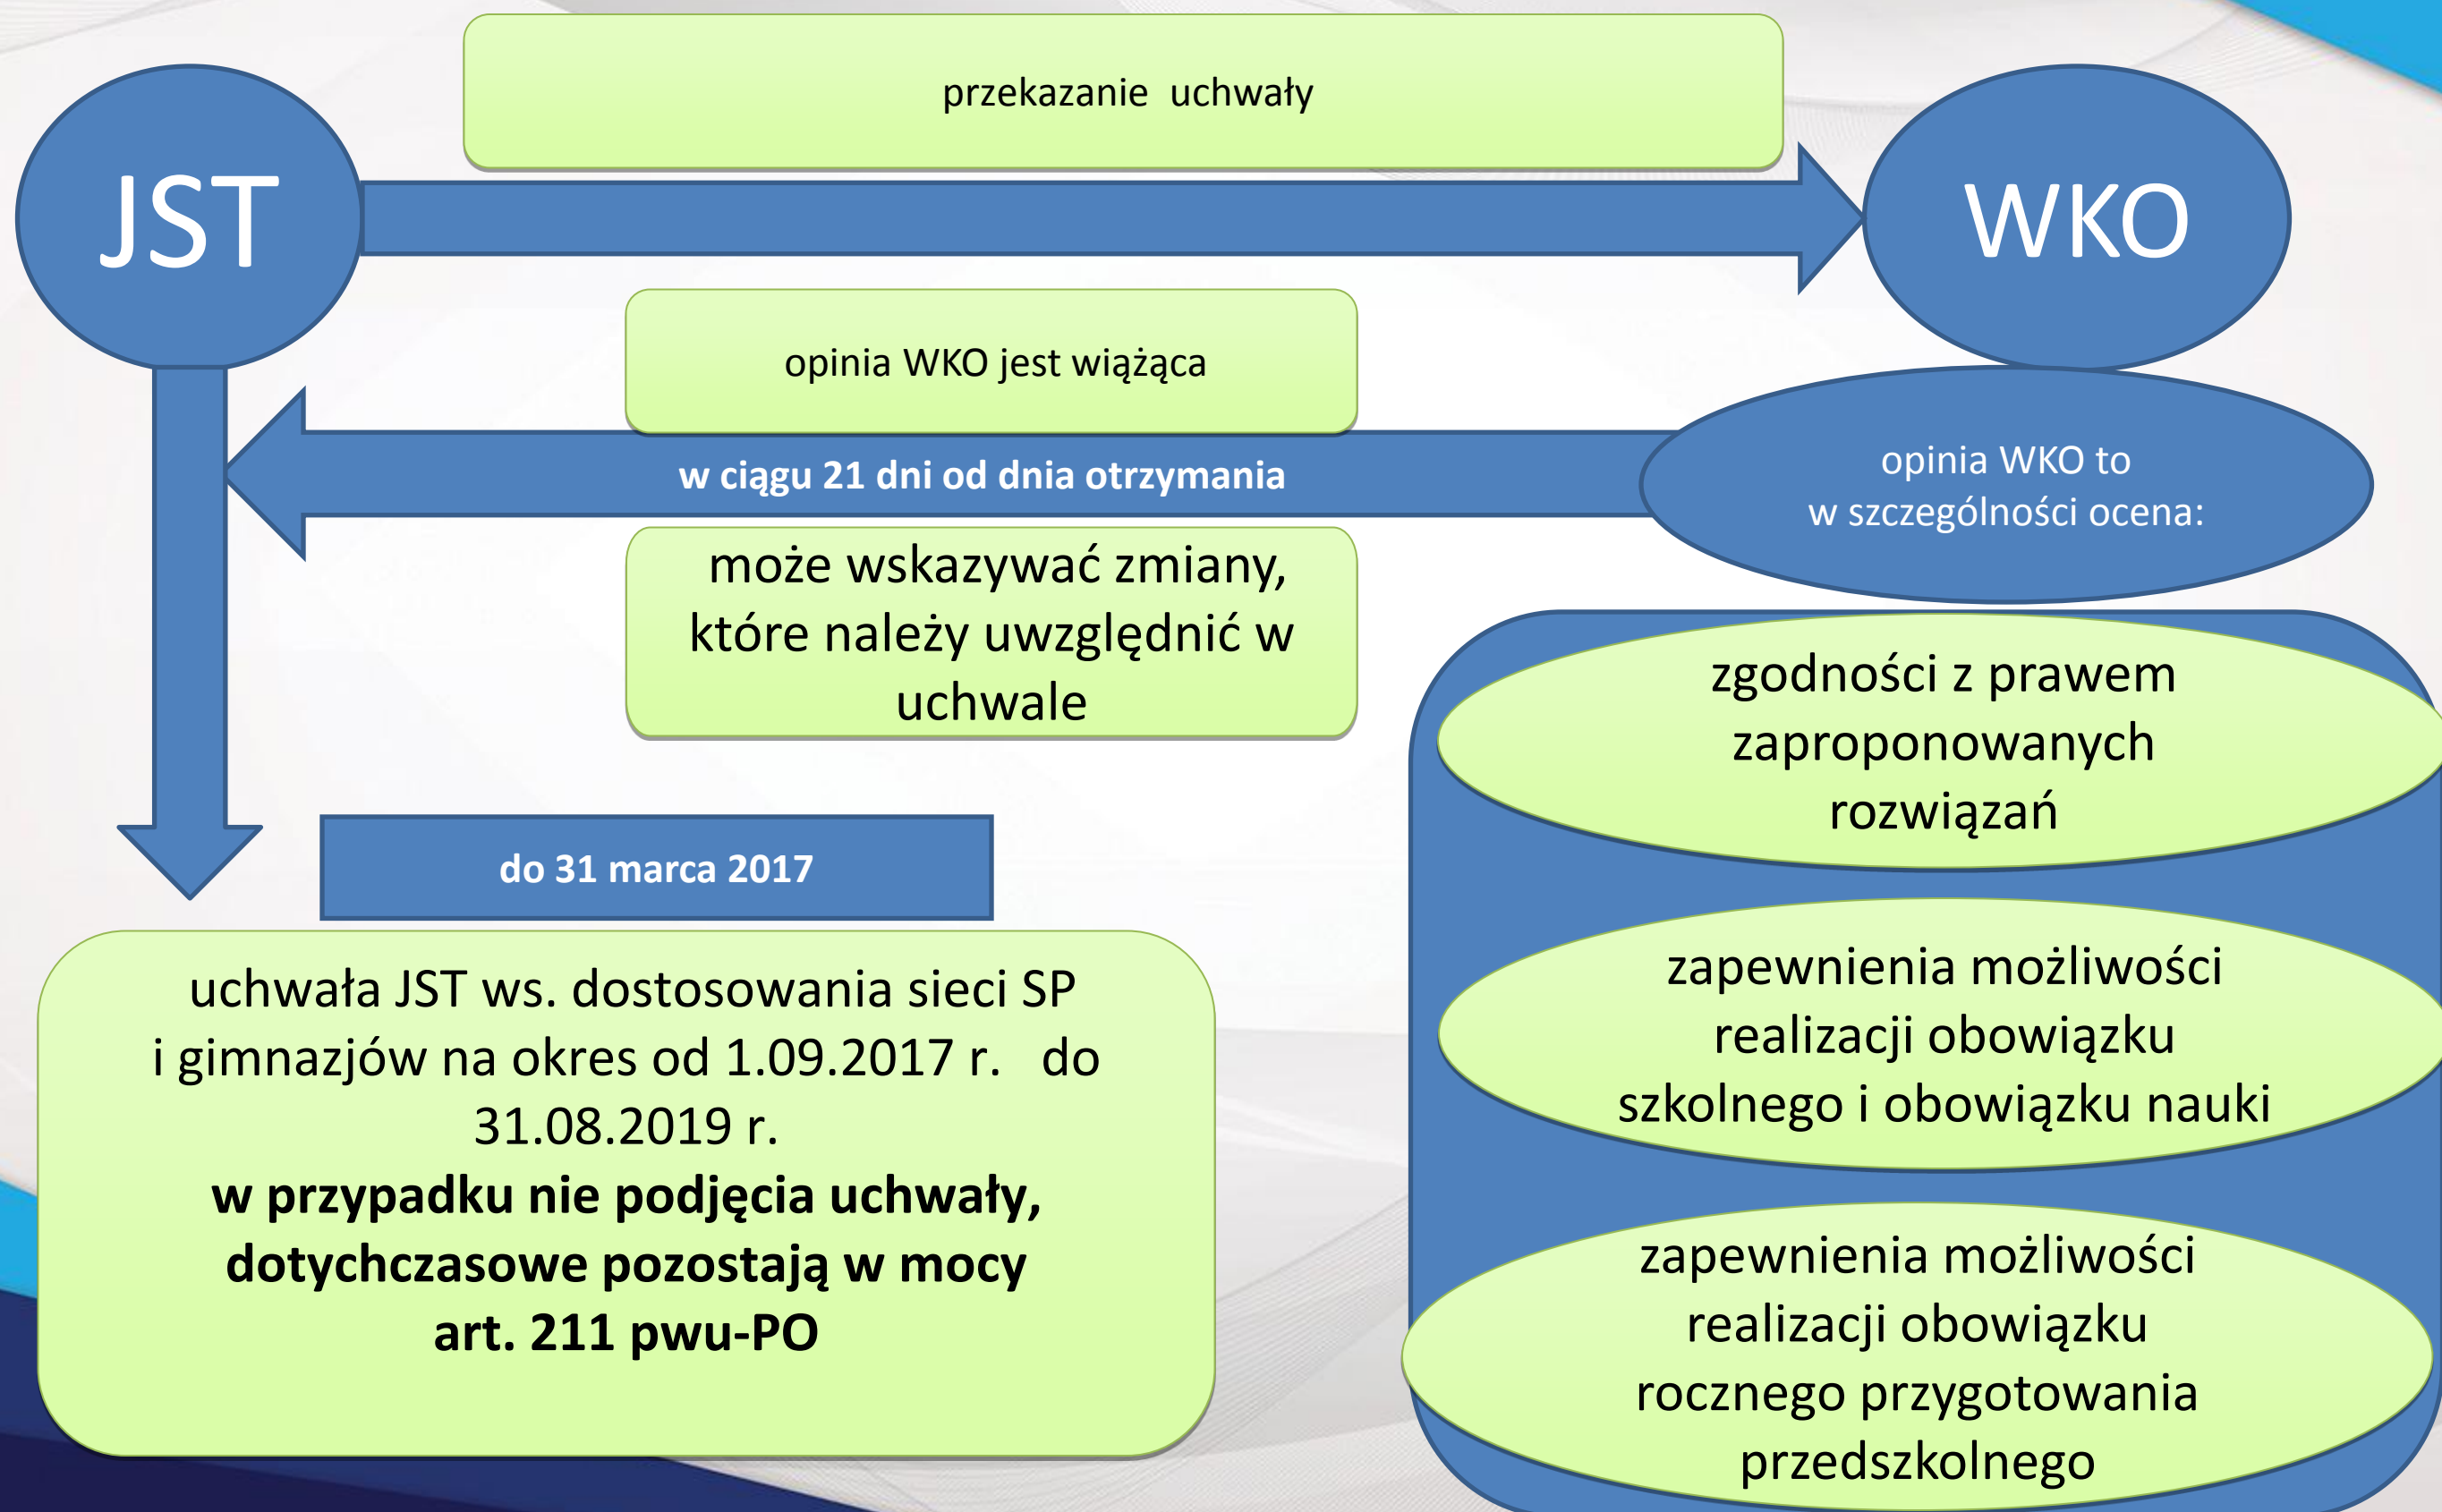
JST

przekazanie uchwały

WKO

opinia WKO jest wiążąca

w ciągu 21 dni od dnia otrzymania

opinia WKO to w szczególności ocena:

może wskazywać zmiany, które należy uwzględnić w uchwale

zgodności z prawem zaproponowanych rozwiązań

do 31 marca 2017

zapewnienia możliwości realizacji obowiązku szkolnego i obowiązku nauki

uchwała JST ws. dostosowania sieci SP i gimnazjów na okres od 1.09.2017 r. do 31.08.2019 r.

**w przypadku nie podjęcia uchwały, dotychczasowe pozostają w mocy art. 211 pwu-PO**

zapewnienia możliwości realizacji obowiązku rocznego przygotowania przedszkolnego